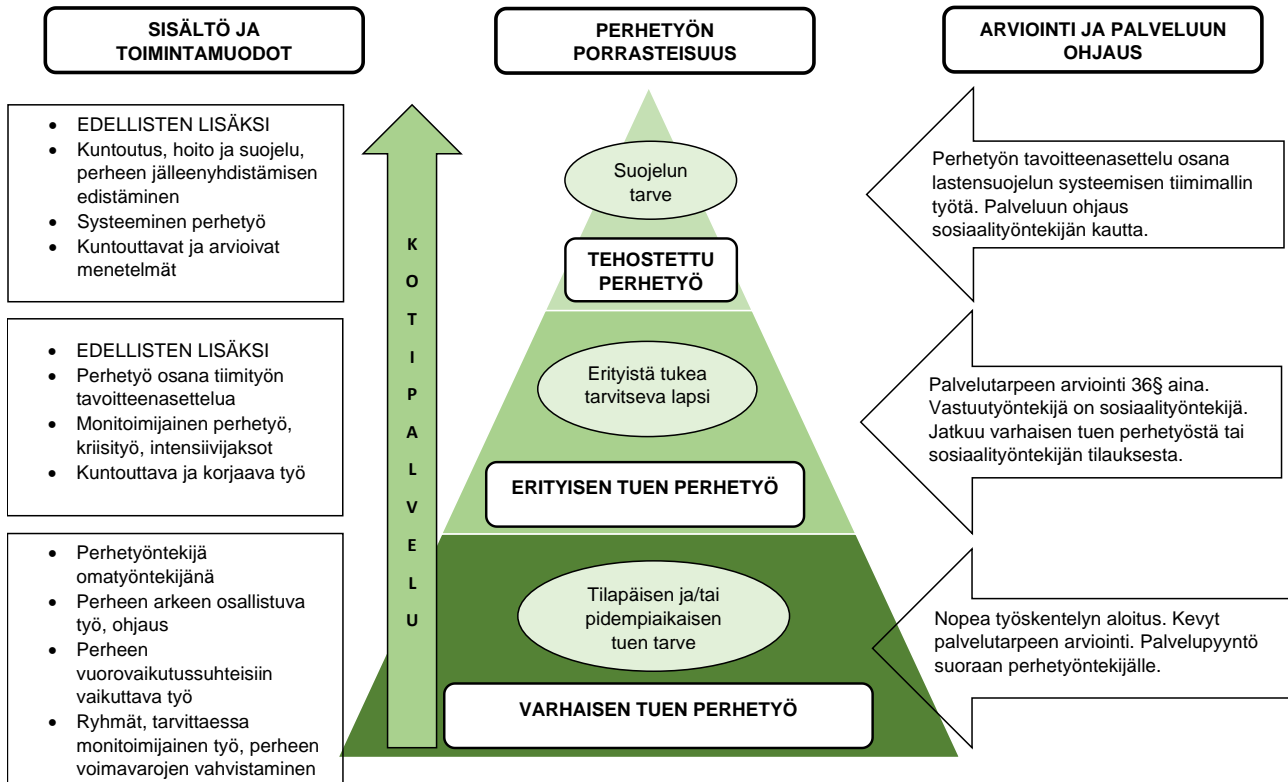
SISÄLTÖ JA TOIMINTAMUODOT

PERHETYÖN PORRASTEISUUS

ARVIOINTI JA PALVELUUN OHJAUS

- EDELLISTEN LISÄKSI
- Kuntoutus, hoito ja suojelu, perheen jälleenyhdistämisen edistäminen
- Systeeminen perhetyö
- Kuntouttavat ja arvioivat menetelmät

- EDELLISTEN LISÄKSI
- Perhetyö osana tiimityön tavoitteenasettelua
- Monitoimijainen perhetyö, kriisityö, intensiivijaksot
- Kuntouttava ja korjaava työ

- Perhetyöntekijä omatyöntekijänä
- Perheen arkeen osallistuva työ, ohjaus
- Perheen vuorovaikutussuhteisiin vaikuttava työ
- Ryhmät, tarvittaessa monitoimijainen työ, perheen voimavarojen vahvistaminen

KOTIPALVELU

Suojelun tarve

TEHOSTETTU PERHETYÖ

Erityistä tukea tarvitseva lapsi

ERITYISEN TUEN PERHETYÖ

Tilapäisen ja/tai pidempiaikaisen tuen tarve

VARHAISEN TUEN PERHETYÖ

Perhetyön tavoitteenasettelu osana lastensuojelun systeemisen tiimimallin työtä. Palveluun ohjaus sosiaalityöntekijän kautta.

Palvelutarpeen arviointi 36§ aina. Vastuutyöntekijä on sosiaalityöntekijä. Jatkuu varhaisen tuen perhetyöstä tai sosiaalityöntekijän tilauksesta.

Nopea työskentelyn aloitus. Kevyt palvelutarpeen arviointi. Palvelupyyntö suoraan perhetyöntekijälle.